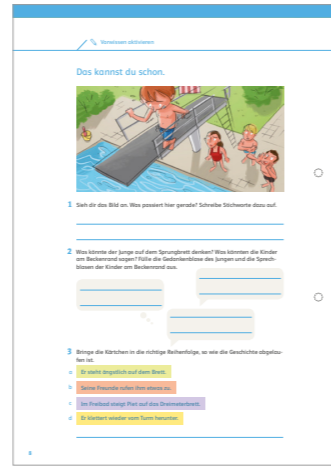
Vorwissen aktivieren

Das kannst du schon.

1 Sieh dir das Bild an. Was passiert hier gerade? Schreibe Stichworte dazu auf.

2 Was könnte der Junge auf dem Sprungbrett denken? Was könnten die Kinder am Beckenrand sagen? Fülle die Gedankenblase des Jungen und die Sprechblasen der Kinder am Beckenrand aus.

3 Bringe die Kärtchen in die richtige Reihenfolge, so wie die Geschichte abgelaufen ist.

Er steht ängstlich auf dem Brett.

Seine Freunde rufen ihm etwas zu.

Im Freibad steigt Piet auf das Dreimeterbrett.

Er klettert wieder vom Turm herunter.

8